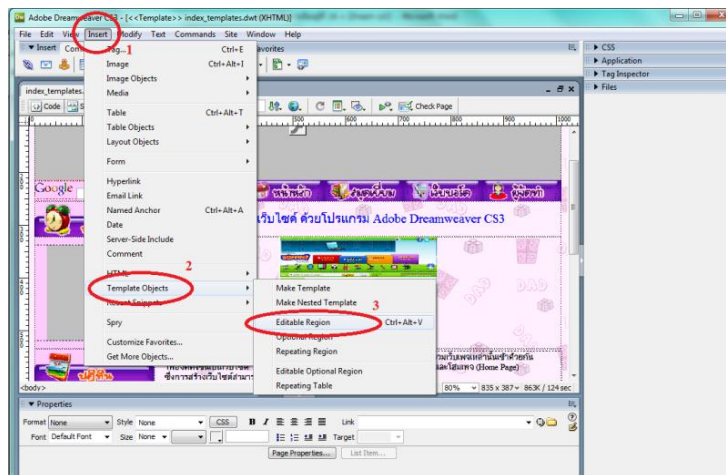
Adobe Dreamweaver CS3 - [<<Template>> index_templates.dwt (XHTML)]

File Edit View Insert Modify Text Commands Site Window Help

Insert Com avorites

index_templates.

Code

Check Page

500 600 700 800 900 1000

Tag... Ctrl+E
Image Ctrl+Alt+I
Image Objects
Media
Table Ctrl+Alt+T
Table Objects
Layout Objects
Form
Hyperlink
Email Link
Named Anchor Ctrl+Alt+A
Date
Server-Side Include
Comment
HTML
Template Objects
Recent Snippets
Spry
Customize Favorites...
Get More Objects...

1
2
3

Make Template
Make Nested Template
Editable Region Ctrl+Alt+V
Optional Region
Repeating Region
Editable Optional Region
Repeating Table

Google

หน้าแรก
ร้านค้าเว็บ
บทเรียน
ผู้จัดทำ

เว็บไซต์ ด้วยโปรแกรม Adobe Dreamweaver CS3

<body>

80% 835 x 387 863K / 124 sec

CSS
Application
Tag Inspector
Files

Properties

Format None Style None CSS B I Link
Font Default Font Size None Target

Page Properties... List Item...